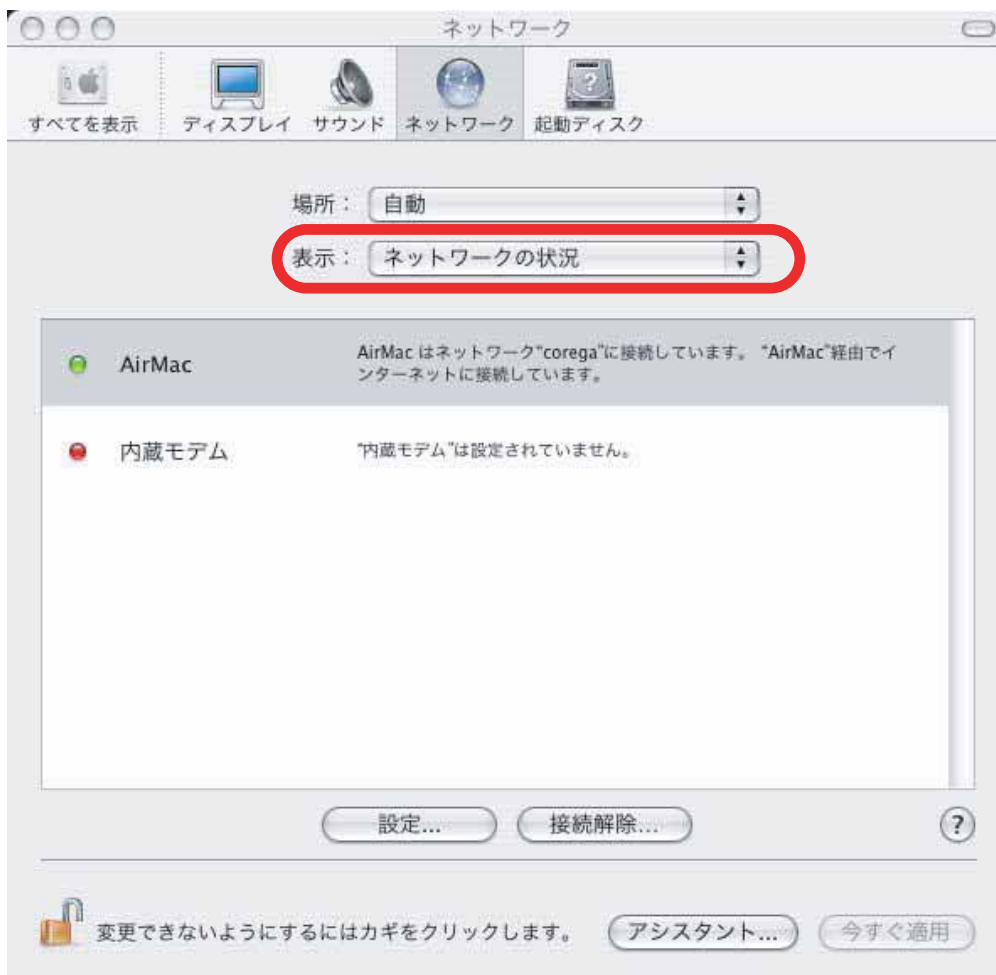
ネットワーク

すべてを表示 ディスプレイ サウンド ネットワーク 起動ディスク

場所： 自動

表示： ネットワークの状況

AirMac AirMac はネットワーク"corega"に接続しています。"AirMac"経由でインターネットに接続しています。

内蔵モデム "内蔵モデム"は設定されていません。

設定... 接続解除...

?

変更できないようにするにはカギをクリックします。 アシスタント... 今すぐ適用